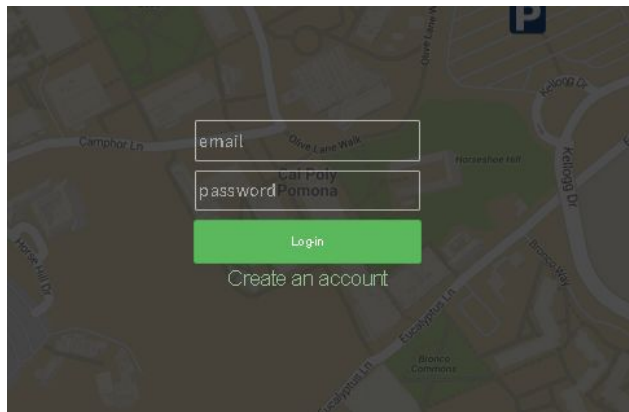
P

Olive Lane Walk

Kellogg Dr

Camphor Ln

Olive Lane Walk

Cal Poly Pomona

Horseshoe Hill

Kellogg Dr

Horse Hill Dr

Bronco Way

Eucalyptus Ln

Eucalyptus Ln

Bronco Commons

email

password

Log-in

Create an account